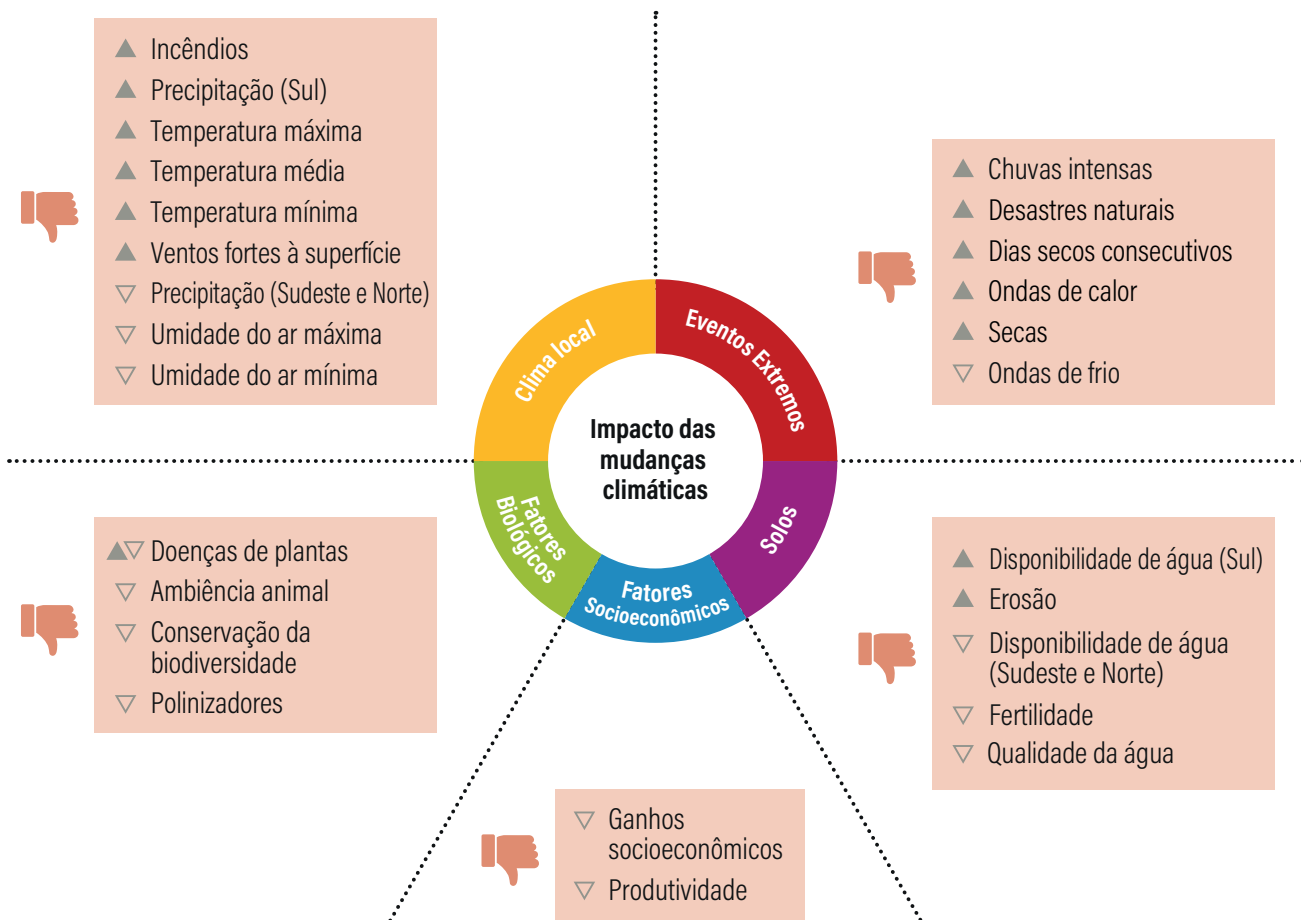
▲ Incêndios
▲ Precipitação (Sul)
▲ Temperatura máxima
▲ Temperatura média
▲ Temperatura mínima
▲ Ventos fortes à superfície
▽ Precipitação (Sudeste e Norte)
▽ Umidade do ar máxima
▽ Umidade do ar mínima

▲ Chuvas intensas
▲ Desastres naturais
▲ Dias secos consecutivos
▲ Ondas de calor
▲ Secas
▽ Ondas de frio

Clima local
Eventos Extremos
Impacto das mudanças climáticas
Fatores Biológicos
Solos
Fatores Socioeconômicos

▲▽ Doenças de plantas
▽ Ambiência animal
▽ Conservação da biodiversidade
▽ Polinizadores

▲ Disponibilidade de água (Sul)
▲ Erosão
▽ Disponibilidade de água (Sudeste e Norte)
▽ Fertilidade
▽ Qualidade da água

▽ Ganhos socioeconômicos
▽ Produtividade